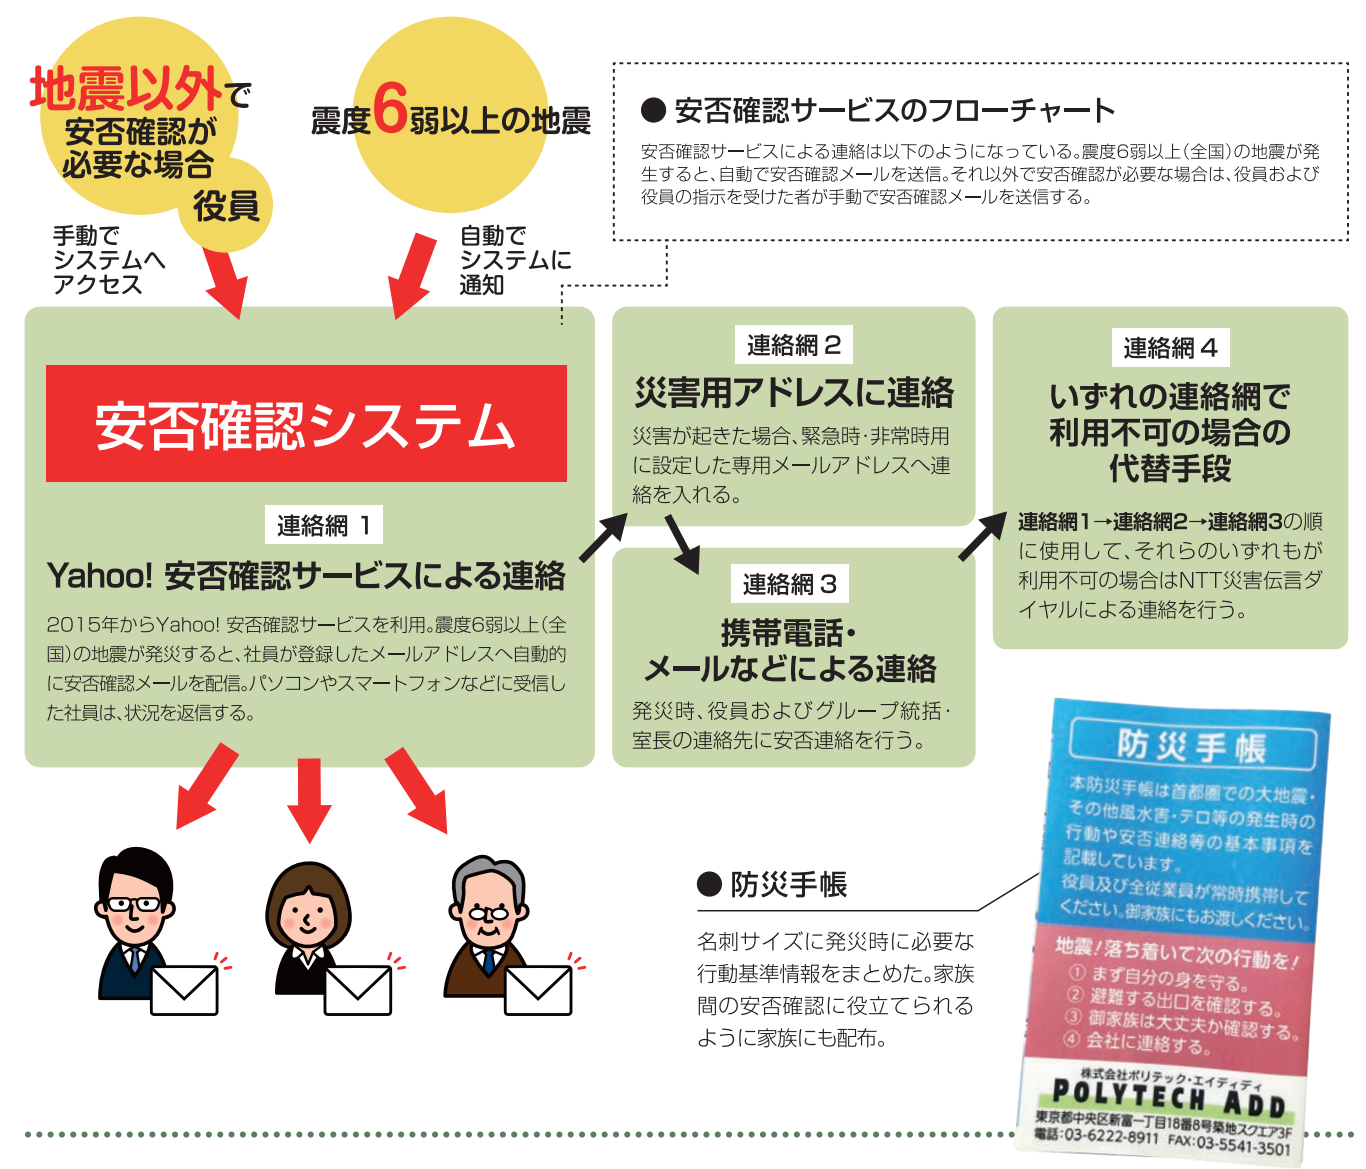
地震以外で
安否確認が
必要な場合
役員

震度6弱以上の地震

● 安否確認サービスのフローチャート

安否確認サービスによる連絡は以下のようになっている。震度6弱以上（全国）の地震が発生すると、自動で安否確認メールを送信。それ以外で安否確認が必要な場合は、役員および役員の指示を受けた者が手動で安否確認メールを送信する。

手動で
システムへ
アクセス

自動で
システムに
通知

安否確認システム

連絡網 1
Yahoo! 安否確認サービスによる連絡
2015年からYahoo! 安否確認サービスを利用。震度6弱以上（全国）の地震が発災すると、社員が登録したメールアドレスへ自動的に安否確認メールを配信。パソコンやスマートフォンなどに受信した社員は、状況を返信する。

連絡網 2
災害用アドレスに連絡
災害が起きた場合、緊急時・非常時用に設定した専用メールアドレスへ連絡を入れる。

連絡網 3
携帯電話・
メールなどによる連絡
発災時、役員およびグループ統括・室長の連絡先に安否連絡を行う。

連絡網 4
いずれの連絡網で
利用不可の場合の
代替手段
連絡網1→連絡網2→連絡網3の順に使用して、それらのいずれもが利用不可の場合はNTT災害伝言ダイヤルによる連絡を行う。

● 防災手帳
名刺サイズに発災時に必要な行動基準情報をまとめた。家族間の安否確認に役立てられるように家族にも配布。

防災手帳
本防災手帳は首都圏での大地震・その他風水害・テロ等の発生時の行動や安否連絡等の基本事項を記載しています。
役員及び全従業員が常時携帯してください。御家族にもお渡しください。
地震！落ち着いて次の行動を！
① まず自分の身を守る。
② 避難する出口を確認する。
③ 御家族は大丈夫か確認する。
④ 会社に連絡する。
株式会社ポリテック・エイディディ
POLYTECH ADD
東京都中央区新富一丁目18番8号築地スクエア3F
電話:03-6222-8911 FAX:03-5541-3501